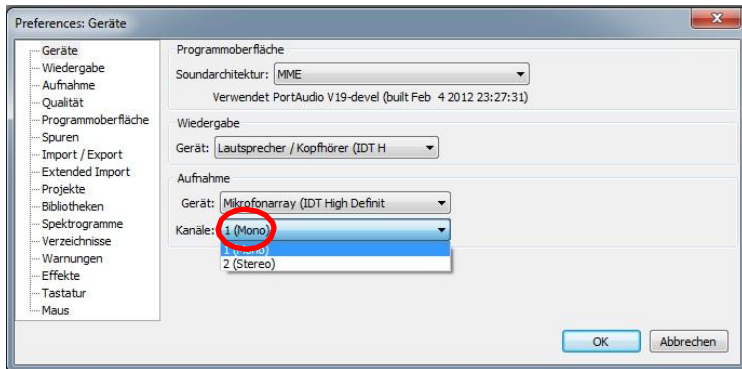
Preferences: Geräte

Geräte
Wiedergabe
Aufnahme
Qualität
Programmoberfläche
Spuren
Import / Export
Extended Import
Projekte
Bibliotheken
Spektrogramme
Verzeichnisse
Warnungen
Effekte
Tastatur
Maus

Programmoberfläche
Soundarchitektur: MME
Verwendet PortAudio V19-devel (built Feb 4 2012 23:27:31)

Wiedergabe
Gerät: Lautsprecher / Kopfhörer (IDT H

Aufnahme
Gerät: Mikrofonarray (IDT High Definit
Kanäle: 1 (Mono)
1 (Mono)
2 (Stereo)

OK
Abbrechen